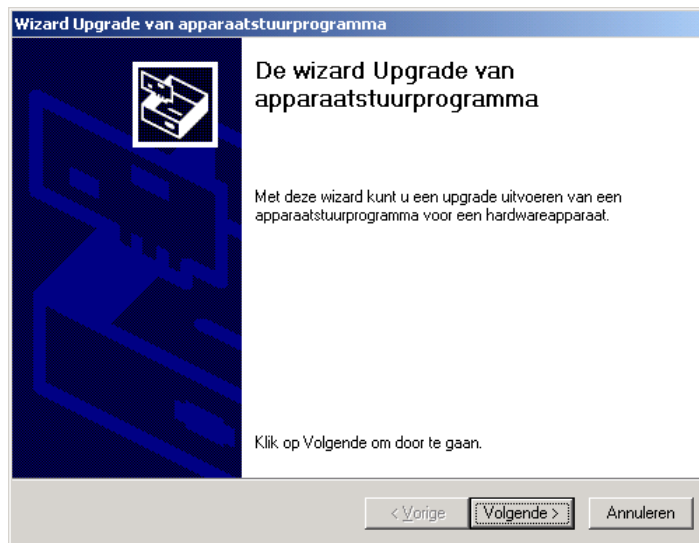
Wizard Upgrade van apparaatstuurprogramma

De wizard Upgrade van apparaatstuurprogramma

Met deze wizard kunt u een upgrade uitvoeren van een apparaatstuurprogramma voor een hardwareapparaat.

Klik op Volgende om door te gaan.

< Vorige
Volgende >
Annuleren